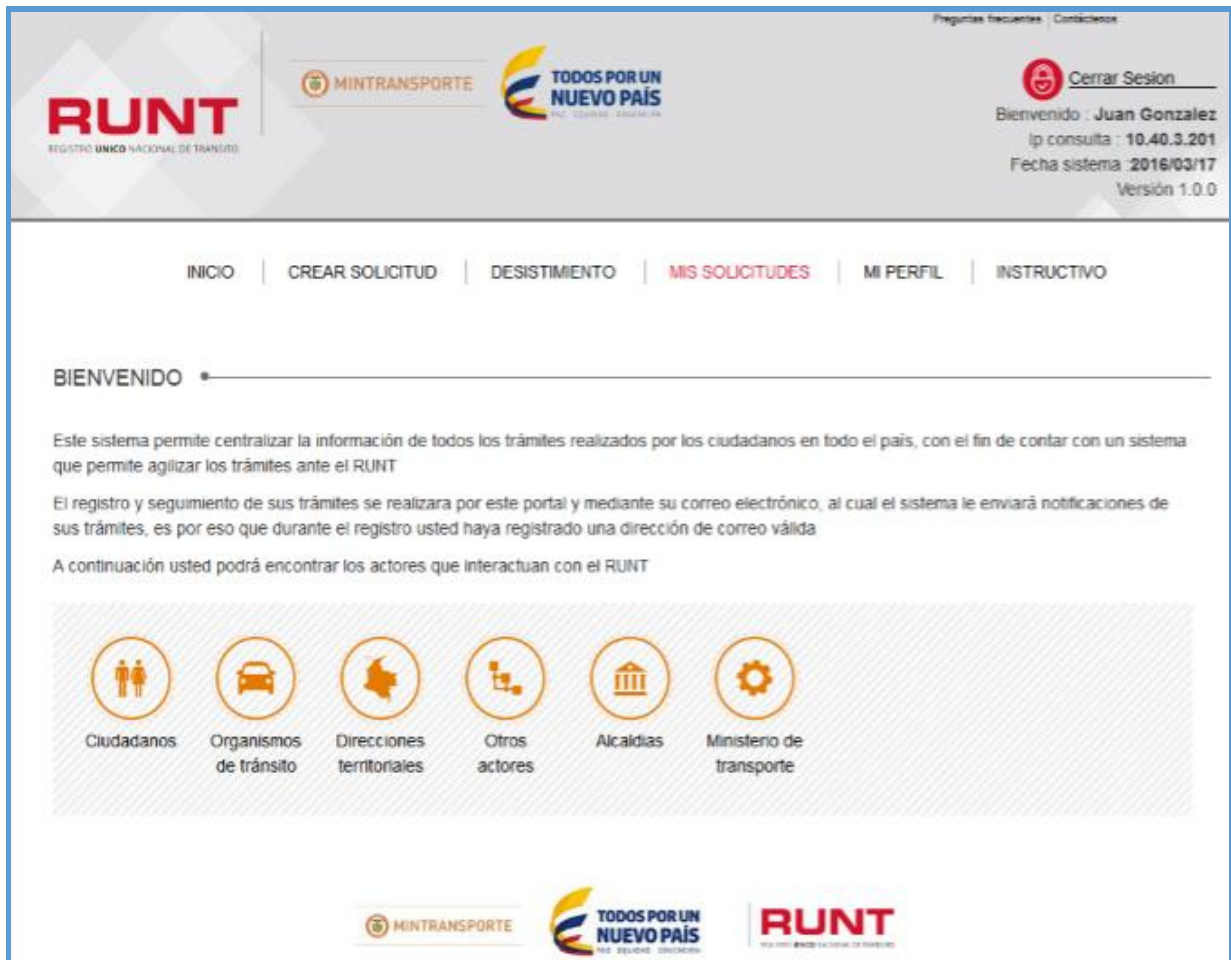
Preguntas frecuentes | Contáctenos

RUNT
REGISTRO UNICO NACIONAL DE TRANSITO

MINTRANSPORTE

TODOS POR UN NUEVO PAÍS
PAZ EQUIDAD EDUCACIÓN

Cerrar Sesion
Bienvenido : Juan Gonzalez
Ip consulta : 10.40.3.201
Fecha sistema :2016/03/17
Versión 1.0.0

INICIO | CREAR SOLICITUD | DESISTIMIENTO | MIS SOLICITUDES | MI PERFIL | INSTRUCTIVO

BIENVENIDO

Este sistema permite centralizar la información de todos los trámites realizados por los ciudadanos en todo el país, con el fin de contar con un sistema que permite agilizar los trámites ante el RUNT

El registro y seguimiento de sus trámites se realizara por este portal y mediante su correo electrónico, al cual el sistema le enviará notificaciones de sus trámites, es por eso que durante el registro usted haya registrado una dirección de correo válida

A continuación usted podrá encontrar los actores que interactuan con el RUNT

Ciudadanos
Organismos de tránsito
Direcciones territoriales
Otros actores
Alcaldías
Ministerio de transporte

MINTRANSPORTE

TODOS POR UN NUEVO PAÍS
PAZ EQUIDAD EDUCACIÓN

RUNT
REGISTRO UNICO NACIONAL DE TRANSITO